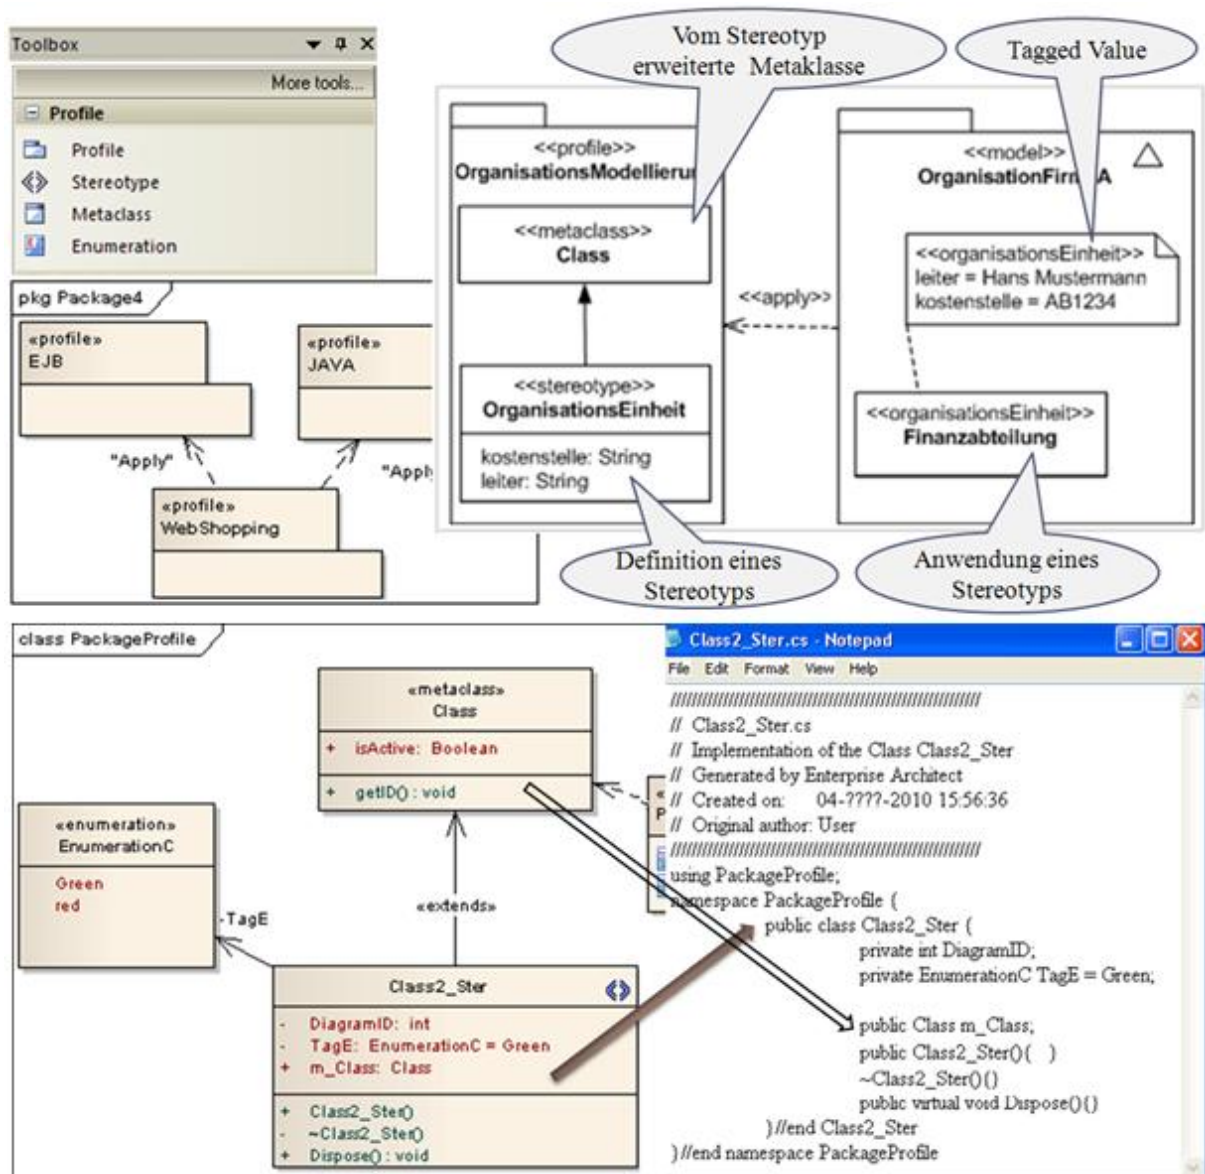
Toolbox

More tools...

Profile

Profile
Stereotype
Metaclass
Enumeration

pkg Package4

«profile»
EJB

«profile»
JAVA

"Apply"

"Appl

«profile»
WebShopping

Vom Stereotyp erweiterte Metaklasse

Tagged Value

<<profile>>
OrganisationsModellierui

<<metaclass>>
Class

<<stereotype>>
OrganisationsEinheit

kostenstelle: String
leiter: String

<<apply>>

<<model>>
OrganisationFir A

<<organisationsEinheit>>
leiter = Hans Mustermann
kostenstelle = AB1234

<<organisationsEinheit>>
Finanzabteilung

Definition eines Stereotyps

Anwendung eines Stereotyps

class PackageProfile

«metaclass»
Class

+ isActive: Boolean

+ getID() : void

«enumeration»
EnumerationC

Green
red

-TagE

«extends»

Class2_Ster

- DiagramID: int
- TagE: EnumerationC = Green
+ m_Class: Class

+ Class2_Ster()
- ~Class2_Ster()
+ Dispose() : void

Class2_Ster.cs - Notepad

File Edit Format View Help

///////////////////////////////////////////////////////////
// Class2_Ster.cs
// Implementation of the Class Class2_Ster
// Generated by Enterprise Architect
// Created on: 04-????-2010 15:56:36
// Original author: User
///////////////////////////////////////////////////////////
using PackageProfile;
namespace PackageProfile {
public class Class2_Ster {
private int DiagramID;
private EnumerationC TagE = Green;

public Class m_Class;
public Class2_Ster(){ }
~Class2_Ster(){}
public virtual void Dispose(){}
}//end Class2_Ster
}//end namespace PackageProfile